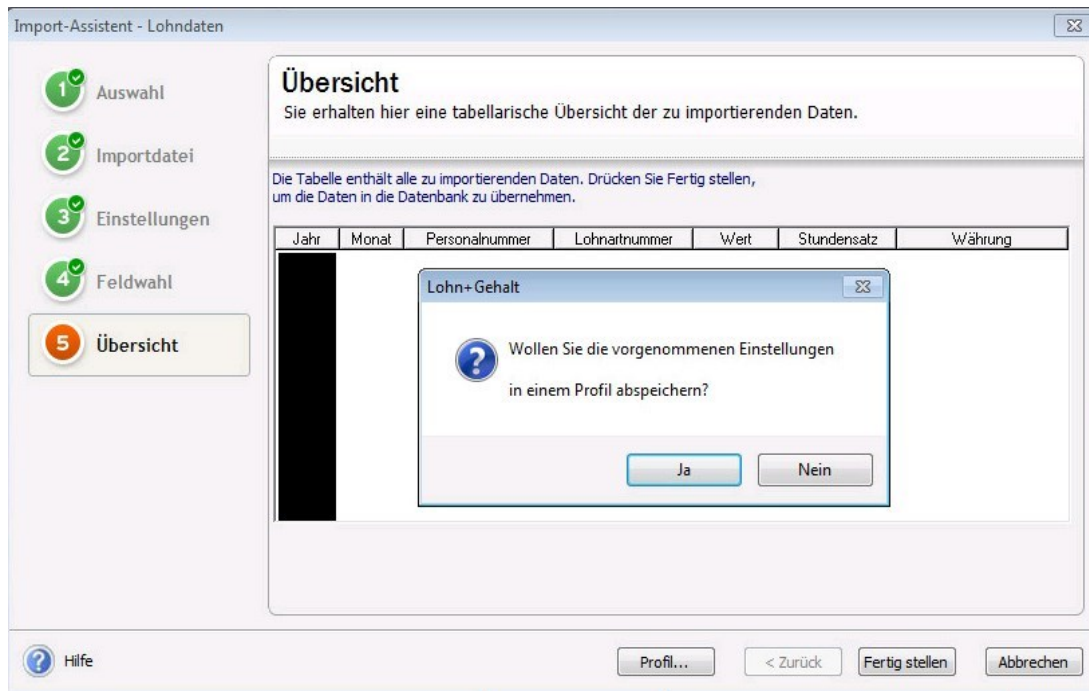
Import-Assistent - Lohndaten

1 Auswahl

2 Importdatei

3 Einstellungen

4 Feldwahl

5 Übersicht

Übersicht
Sie erhalten hier eine tabellarische Übersicht der zu importierenden Daten.

Die Tabelle enthält alle zu importierenden Daten. Drücken Sie Fertig stellen, um die Daten in die Datenbank zu übernehmen.

| Jahr | Monat | Personalnummer | Lohnartnummer | Wert | Stundensatz | Währung |
|---|---|---|---|---|---|---|

Lohn+Gehalt

Wollen Sie die vorgenommenen Einstellungen in einem Profil abspeichern?

Ja Nein

Hilfe

Profil... < Zurück Fertig stellen Abbrechen